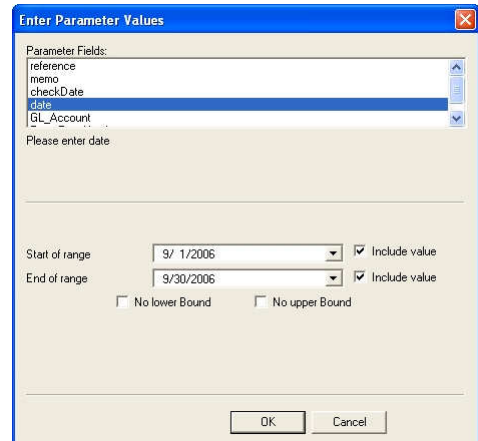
Enter Parameter Values

Parameter Fields:

reference
memo
checkDate
date
GL_Account

Please enter date

Start of range 9/ 1/2006 Include value

End of range 9/30/2006 Include value

No lower Bound No upper Bound

OK Cancel